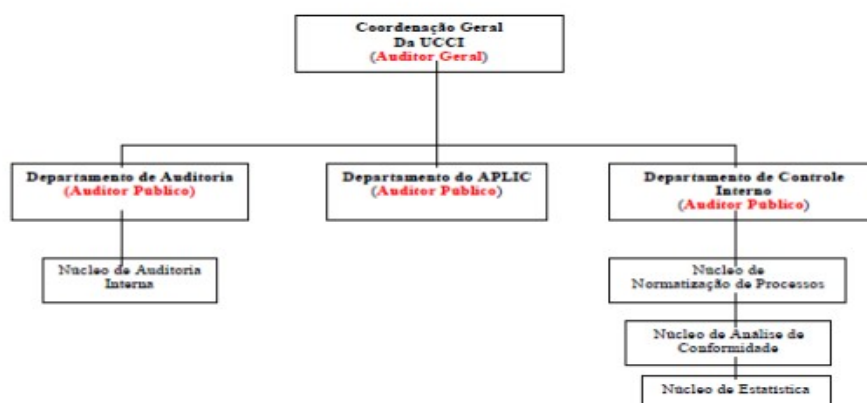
Coordenação Geral
Da UCCI
(Auditor Geral)

Departamento de Auditoria
(Auditor Público)

Departamento do APLIC
(Auditor Público)

Departamento de Controle Interno
(Auditor Público)

Nucleo de Auditoria Interna

Nucleo de Normatização de Processos

Nucleo de Analise de Conformidade

Nucleo de Estatística